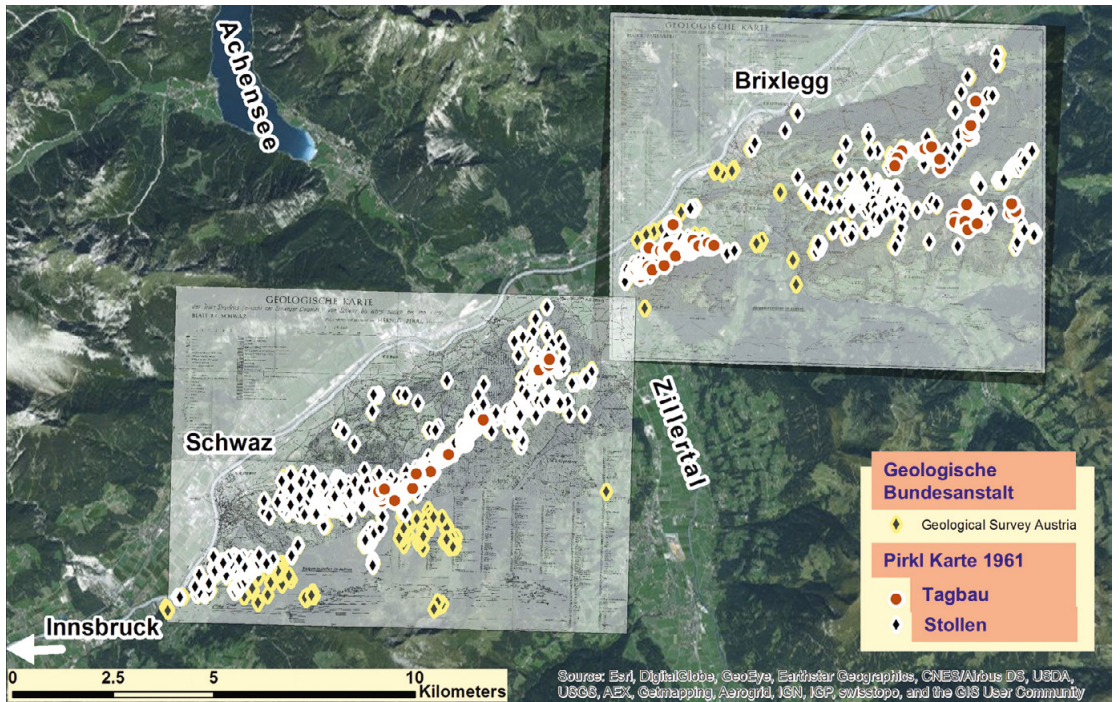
Achensee

GEOLOGISCHE KARTE

Brixlegg

GEOLOGISCHE KARTE

BLATT: SCHWAZ

Schwaz

Zillertal

Geologische Bundesanstalt

Geological Survey Austria

Pirkl Karte 1961

Tagbau

Stollen

Innsbruck

0 2.5 5 10 Kilometers

Source: Esri, DigitalGlobe, GeoEye, Earthstar Geographics, CNES/Airbus DS, USDA, USGS, AEX, Getmapping, Aerogrid, IGN, IGP, swisstopo, and the GIS User Community